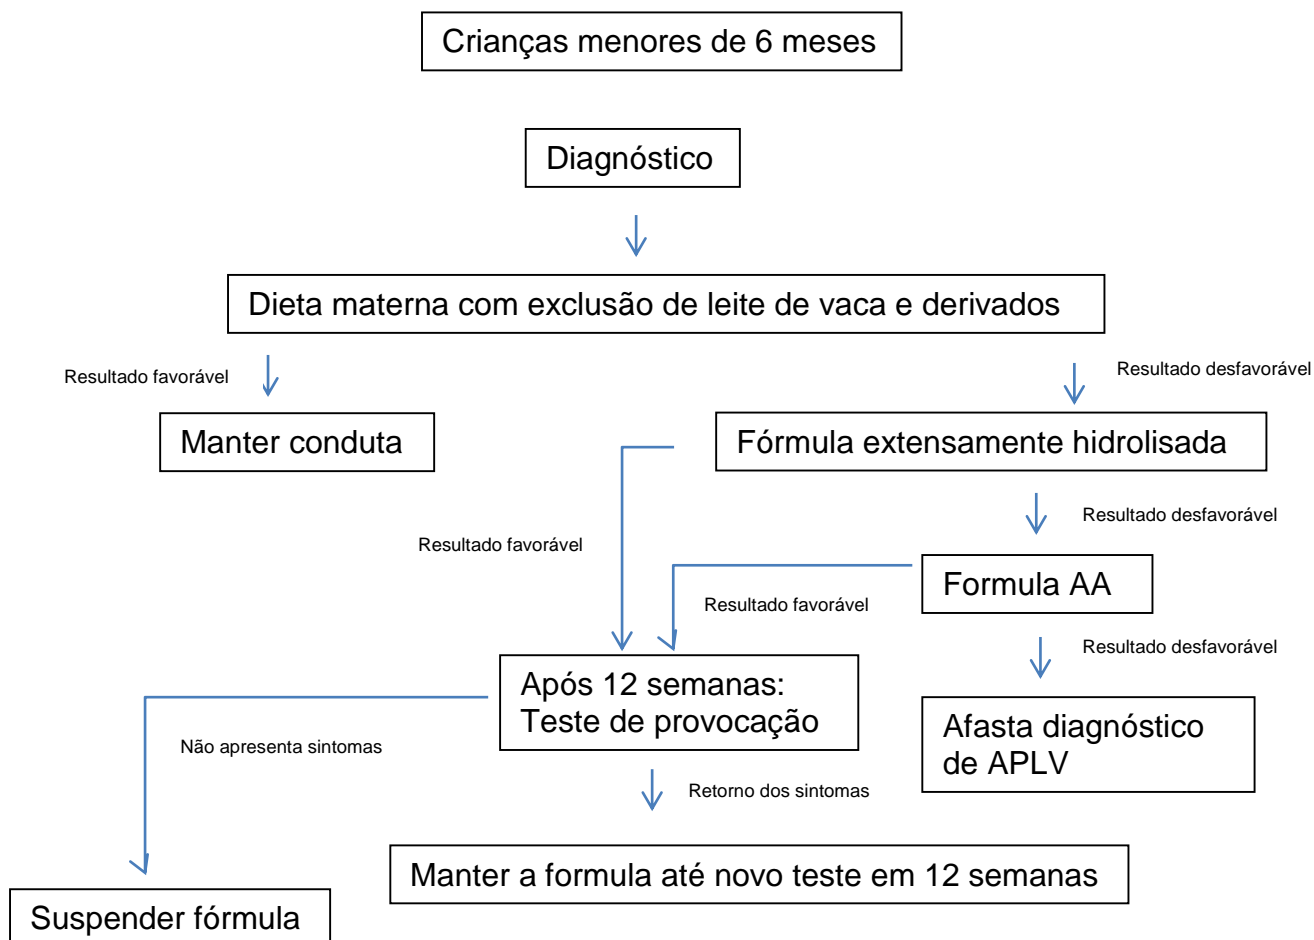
Crianças menores de 6 meses

Diagnóstico

Dieta materna com exclusão de leite de vaca e derivados

Resultado favorável

Resultado desfavorável

Manter conduta

Fórmula extensamente hidrolisada

Resultado desfavorável

Resultado favorável

Formula AA

Resultado favorável

Resultado desfavorável

Após 12 semanas: Teste de provocação

Afasta diagnóstico de APLV

Não apresenta sintomas

Retorno dos sintomas

Manter a formula até novo teste em 12 semanas

Suspender fórmula